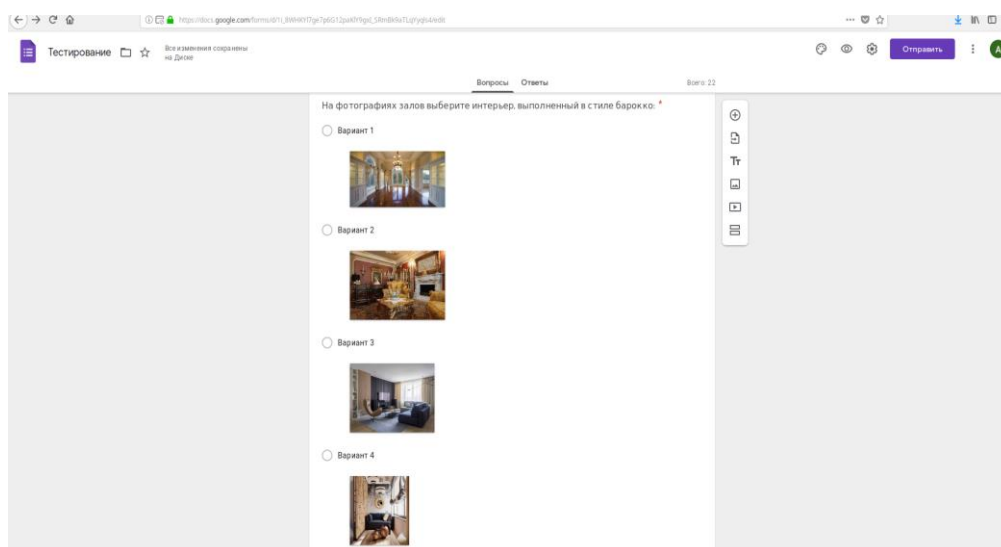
https://docs.google.com/forms/d/1i_BWHKYf7ge7p6G12pwK9fgoL_SRnBk9aTLqFyq6u4/edit

Тестирование

Все изменения сохранены на Диске

Отправить

A

Вопросы Ответы

Всего: 22

На фотографиях залов выберите интерьер, выполненный в стиле барокко: *

Вариант 1

Вариант 2

Вариант 3

Вариант 4